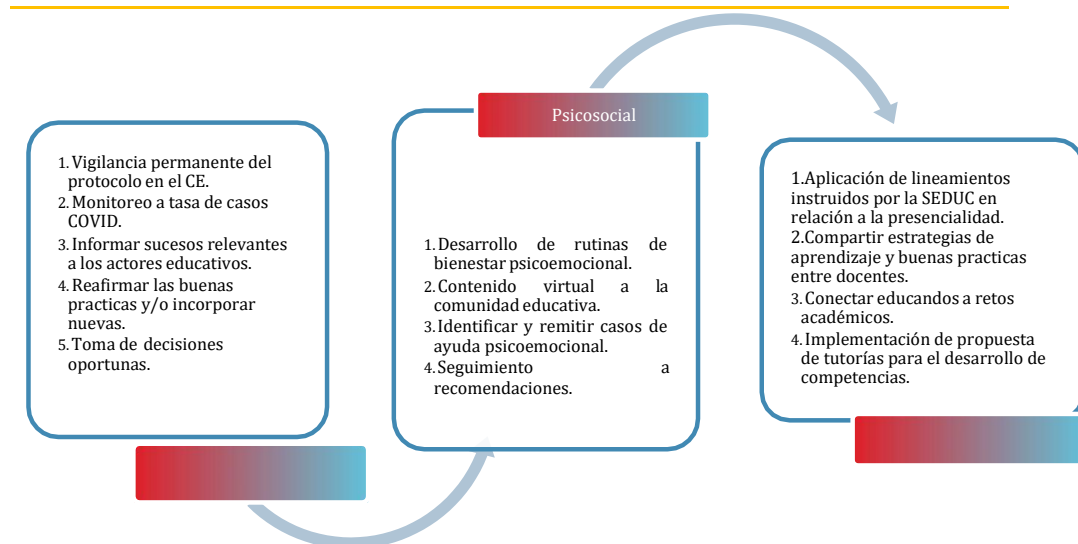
1. Vigilancia permanente del protocolo en el CE.
2. Monitoreo a tasa de casos COVID.
3. Informar sucesos relevantes a los actores educativos.
4. Reafirmar las buenas practicas y/o incorporar nuevas.
5. Toma de decisiones oportunas.

Psicosocial

1. Desarrollo de rutinas de bienestar psicoemocional.
2. Contenido virtual a la comunidad educativa.
3. Identificar y remitir casos de ayuda psicoemocional.
4. Seguimiento a recomendaciones.

1.Aplicación de lineamientos instruidos por la SEDUC en relación a la presencialidad.
2.Compartir estrategias de aprendizaje y buenas practicas entre docentes.
3. Conectar educandos a retos académicos.
4. Implementación de propuesta de tutorías para el desarrollo de competencias.